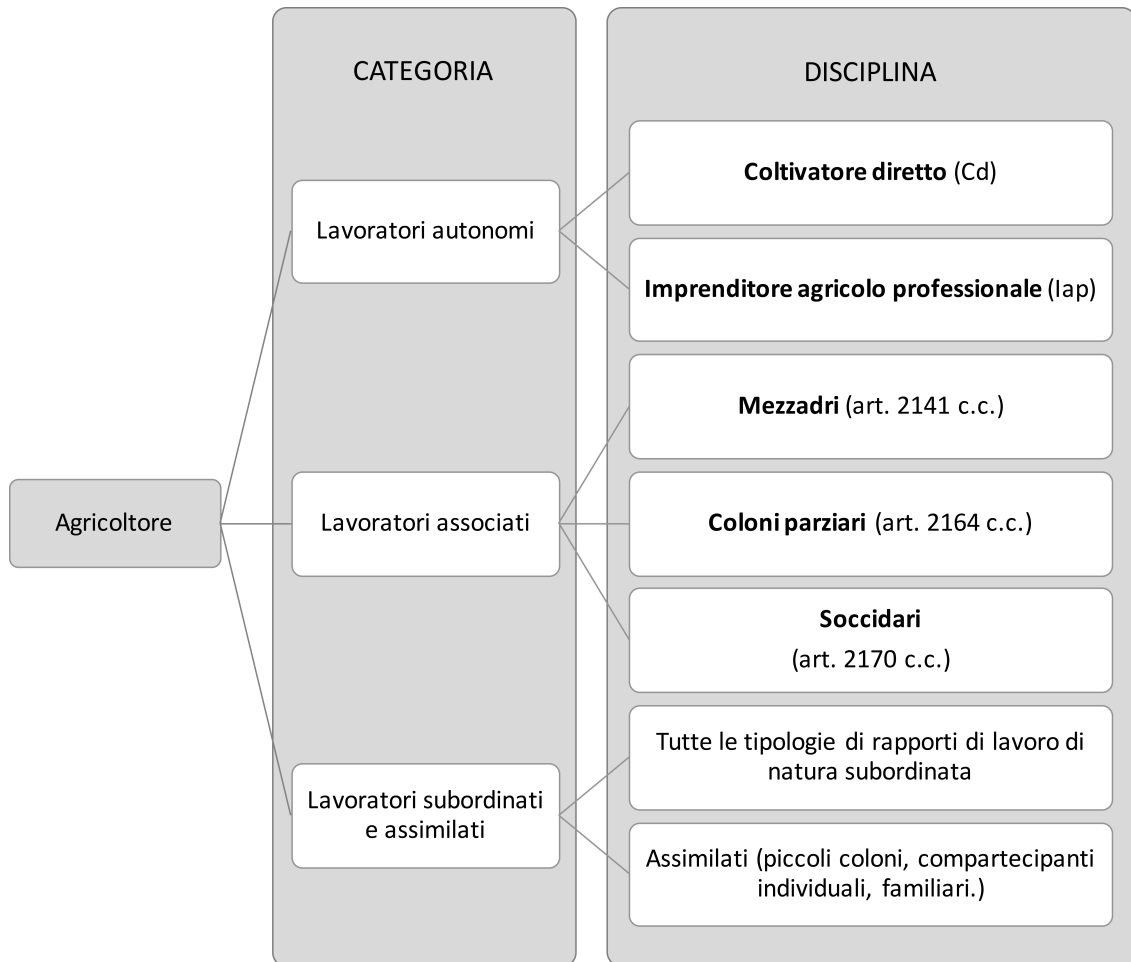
CATEGORIA

DISCIPLINA

Agricoltore

Lavoratori autonomi

**Coltivatore diretto** (Cd)

**Imprenditore agricolo professionale** (Iap)

Lavoratori associati

**Mezzadri** (art. 2141 c.c.)

**Coloni parziari** (art. 2164 c.c.)

**Soccidari** (art. 2170 c.c.)

Lavoratori subordinati e assimilati

Tutte le tipologie di rapporti di lavoro di natura subordinata

Assimilati (piccoli coloni, compartecipanti individuali, familiari.)